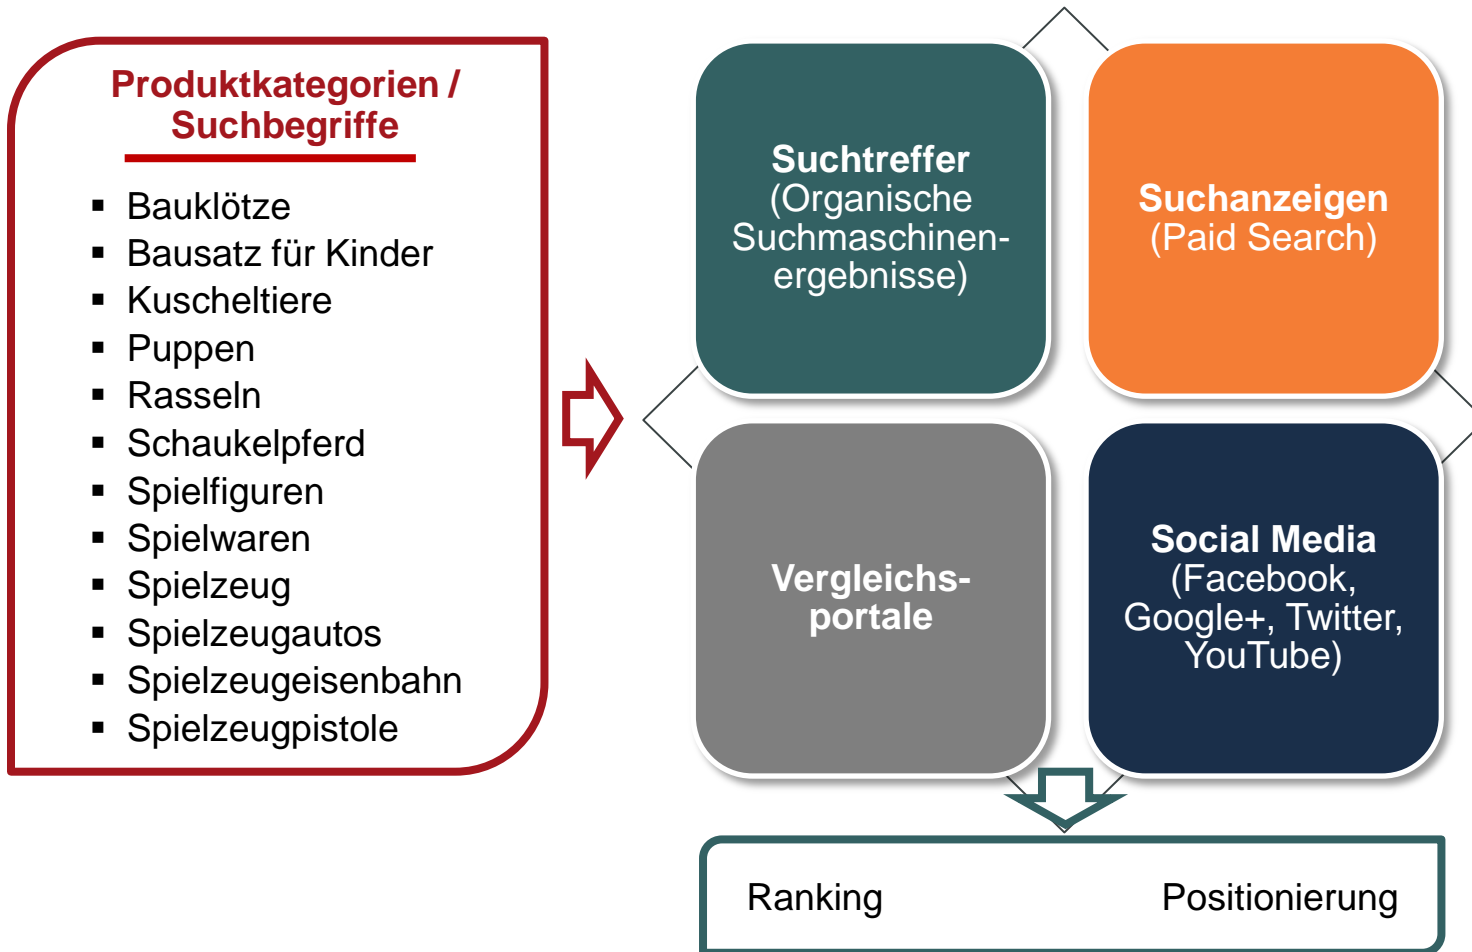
Produktkategorien / Suchbegriffe

- Bauklötze
- Bausatz für Kinder
- Kuscheltiere
- Puppen
- Rasseln
- Schaukelpferd
- Spielfiguren
- Spielwaren
- Spielzeug
- Spielzeugautos
- Spielzeugeisenbahn
- Spielzeugpistole

Suchtreffer (Organische Suchmaschinenergebnisse)

Suchanzeigen (Paid Search)

Vergleichsportale

Social Media (Facebook, Google+, Twitter, YouTube)

Ranking

Positionierung